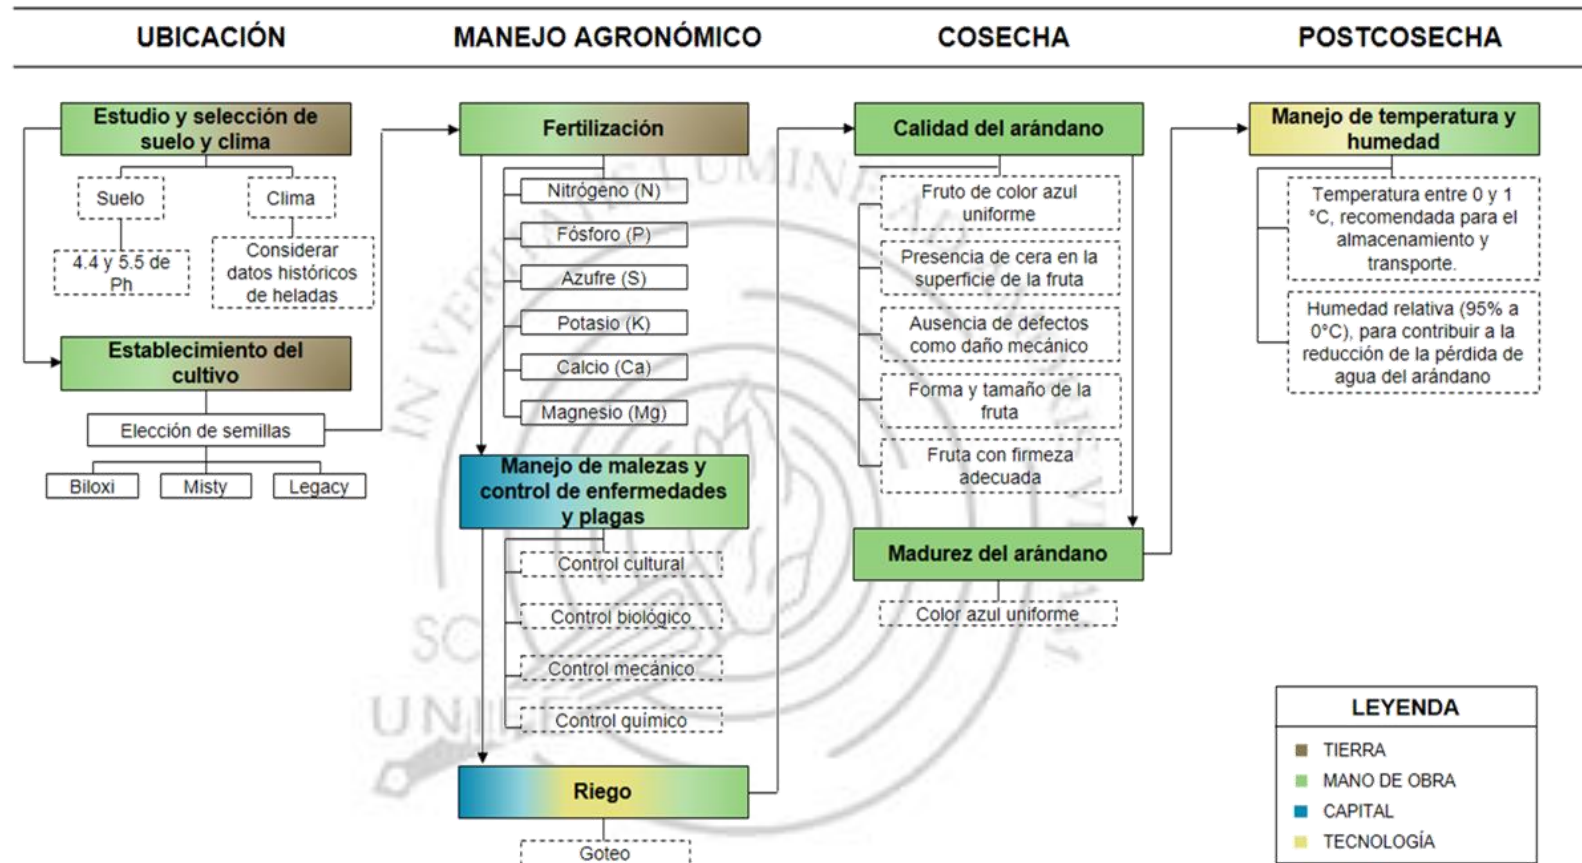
UBICACIÓN

MANEJO AGRONÓMICO

COSECHA

POSTCOSECHA

Estudio y selección de suelo y clima

Suelo

Clima

4.4 y 5.5 de Ph

Considerar datos históricos de heladas

Establecimiento del cultivo

Elección de semillas

Biloxi

Misty

Legacy

Fertilización

Nitrógeno (N)

Fósforo (P)

Azufre (S)

Potasio (K)

Calcio (Ca)

Magnesio (Mg)

Manejo de malezas y control de enfermedades y plagas

Control cultural

Control biológico

Control mecánico

Control químico

Riego

Goteo

Calidad del arándano

Fruto de color azul uniforme

Presencia de cera en la superficie de la fruta

Ausencia de defectos como daño mecánico

Forma y tamaño de la fruta

Fruta con firmeza adecuada

Madurez del arándano

Color azul uniforme

Manejo de temperatura y humedad

Temperatura entre 0 y 1 °C, recomendada para el almacenamiento y transporte.

Humedad relativa (95% a 0°C), para contribuir a la reducción de la pérdida de agua del arándano

LEYENDA

TIERRA

MANO DE OBRA

CAPITAL

TECNOLOGÍA